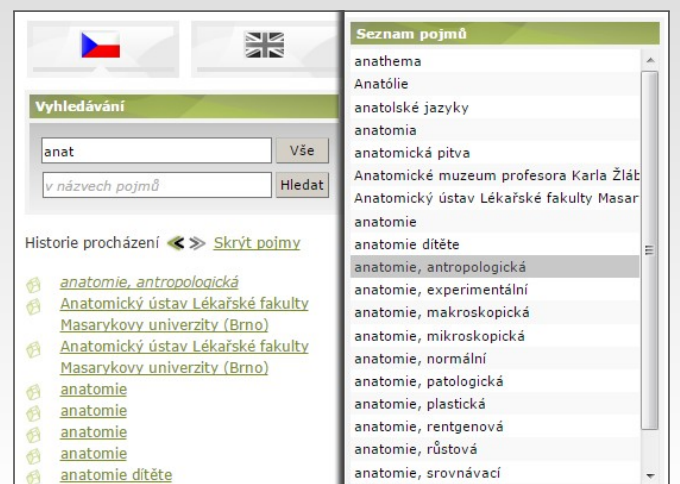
Vyhledávání

anat

Vše

v názvech pojmů

Hledat

Historie procházení Skrýt pojmy

anatomie, antropologická
Anatomický ústav Lékařské fakulty Masarykovy univerzity (Brno)
Anatomický ústav Lékařské fakulty Masarykovy univerzity (Brno)
anatomie
anatomie
anatomie
anatomie
anatomie dítěte

Seznam pojmů

anathema
Anatólie
anatolské jazyky
anatomia
anatomická pitva
Anatomické muzeum profesora Karla Žláb
Anatomický ústav Lékařské fakulty Masar
anatomie
anatomie dítěte
anatomie, antropologická
anatomie, experimentální
anatomie, makroskopická
anatomie, mikroskopická
anatomie, normální
anatomie, patologická
anatomie, plastická
anatomie, rentgenová
anatomie, růstová
anatomie, srovnávací